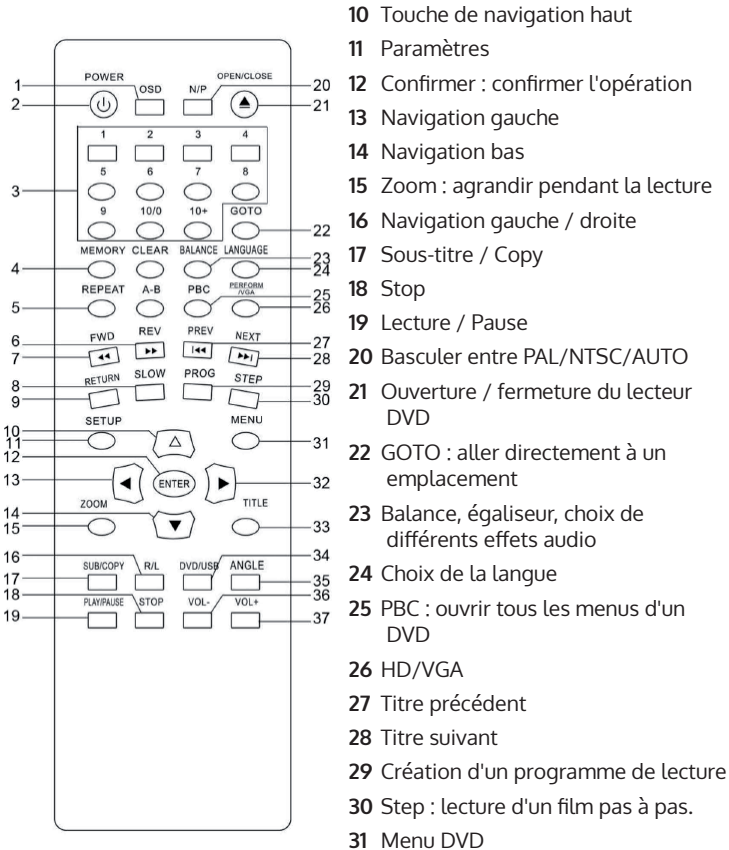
1
2
POWER
OSD
N/P
OPEN/CLOSE
20
21
3
1
2
3
4
5
6
7
8
9
10/0
10+
GOTO
22
MEMORY
CLEAR
BALANCE
LANGUAGE
23
24
4
REPEAT
A-B
PBC
PERFORM /VGA
25
26
5
6
7
FWD
REV
PREV
NEXT
27
28
8
9
RETURN
SLOW
PROG
STEP
29
30
SETUP
MENU
10
11
31
12
ENTER
13
32
14
15
ZOOM
TITLE
33
16
17
SUB/COPY
R/L
DVD/USB
ANGLE
34
35
18
19
PLAY/PAUSE
STOP
VOL-
VOL+
36
37

10 Touche de navigation haut

11 Paramètres

12 Confirmer : confirmer l'opération

13 Navigation gauche

14 Navigation bas

15 Zoom : agrandir pendant la lecture

16 Navigation gauche / droite

17 Sous-titre / Copy

18 Stop

19 Lecture / Pause

20 Basculer entre PAL/NTSC/AUTO

21 Ouverture / fermeture du lecteur DVD

22 GOTO : aller directement à un emplacement

23 Balance, égaliseur, choix de différents effets audio

24 Choix de la langue

25 PBC : ouvrir tous les menus d'un DVD

26 HD/VGA

27 Titre précédent

28 Titre suivant

29 Création d'un programme de lecture

30 Step : lecture d'un film pas à pas.

31 Menu DVD